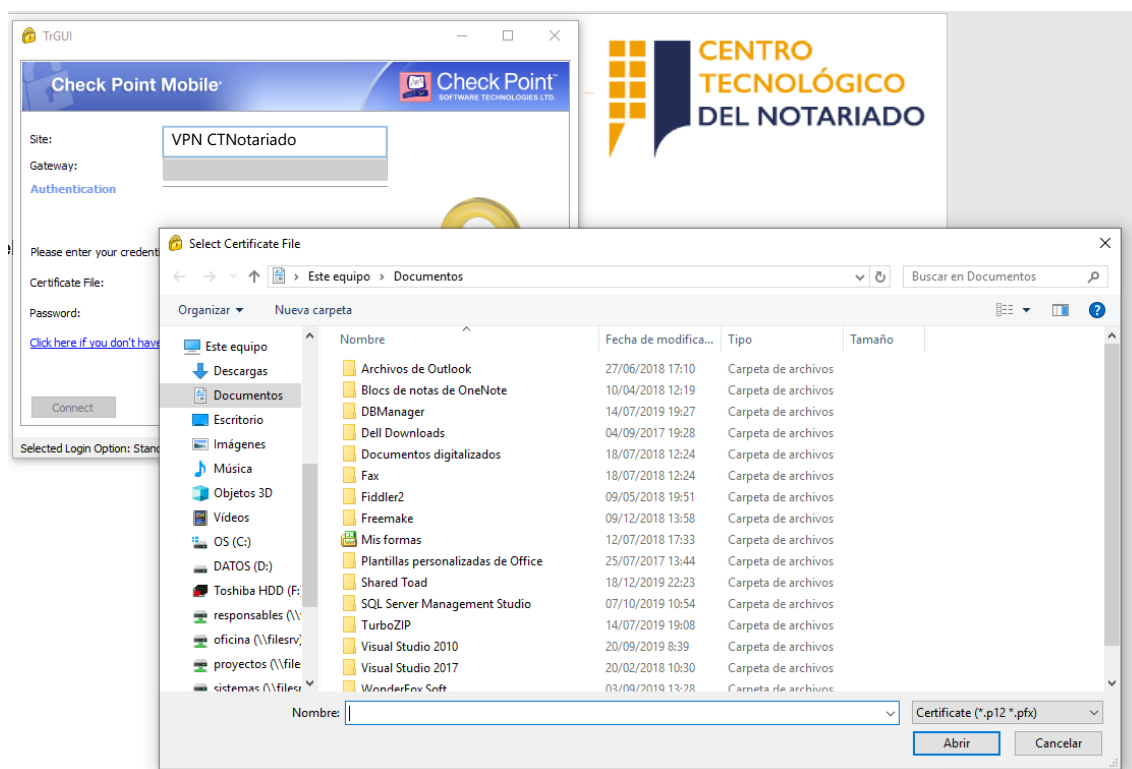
TrGUI

Check Point Mobile

Check Point SOFTWARE TECHNOLOGIES LTD.

Site: VPN CTNotariado

Gateway:

Authentication

Please enter your credent

Certificate File:

Password:

Click here if you don't have

Connect

Selected Login Option: Stand

CENTRO TECNOLÓGICO DEL NOTARIADO

Select Certificate File

Este equipo > Documentos

Buscar en Documentos

Organizar ▾ Nueva carpeta

Este equipo
Descargas
Documentos
Escritorio
Imágenes
Música
Objetos 3D
Vídeos
OS (C:)
DATOS (D:)
Toshiba HDD (F:
responsables (\\
oficina (\\filesrv)
proyectos (\\file
sistemas (\\filesr

| Nombre | Fecha de modifica... | Tipo | Tamaño |
|---|---|---|---|
| Archivos de Outlook | 27/06/2018 17:10 | Carpeta de archivos | |
| Blocs de notas de OneNote | 10/04/2018 12:19 | Carpeta de archivos | |
| DBManager | 14/07/2019 19:27 | Carpeta de archivos | |
| Dell Downloads | 04/09/2017 19:28 | Carpeta de archivos | |
| Documentos digitalizados | 18/07/2018 12:24 | Carpeta de archivos | |
| Fax | 18/07/2018 12:24 | Carpeta de archivos | |
| Fiddler2 | 09/05/2018 19:51 | Carpeta de archivos | |
| Freemake | 09/12/2018 13:58 | Carpeta de archivos | |
| Mis formas | 12/07/2018 17:33 | Carpeta de archivos | |
| Plantillas personalizadas de Office | 25/07/2017 13:44 | Carpeta de archivos | |
| Shared Toad | 18/12/2019 22:23 | Carpeta de archivos | |
| SQL Server Management Studio | 07/10/2019 10:54 | Carpeta de archivos | |
| TurboZIP | 14/07/2019 19:08 | Carpeta de archivos | |
| Visual Studio 2010 | 20/09/2019 8:39 | Carpeta de archivos | |
| Visual Studio 2017 | 20/02/2018 10:30 | Carpeta de archivos | |
| WonderFox Soft | 03/09/2019 13:28 | Carpeta de archivos | |

Nombre:

Certificate (*.p12 *.pfx)

Abrir

Cancelar